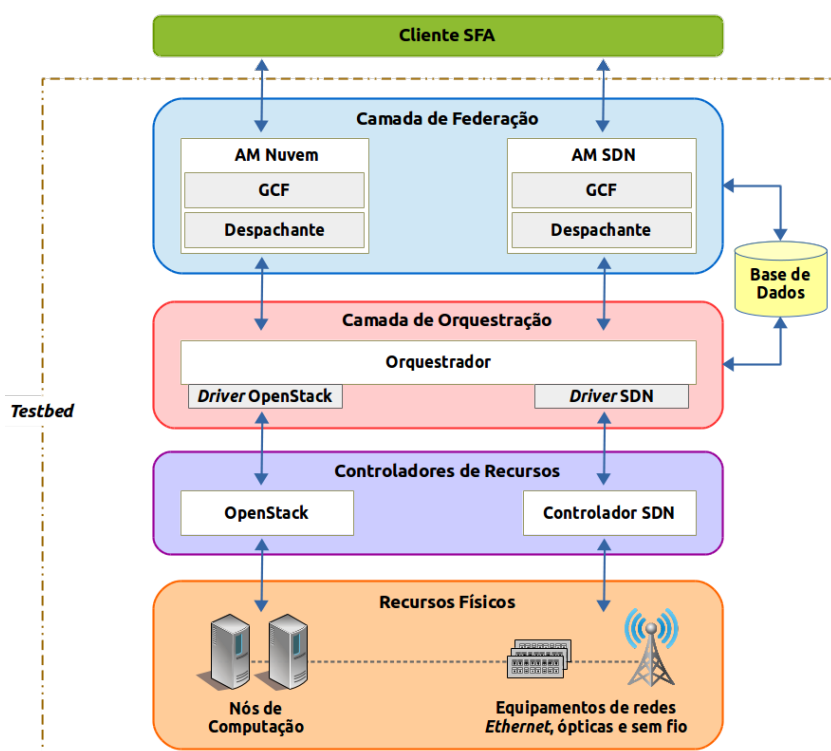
Cliente SFA

Testbed

Camada de Federação

AM Nuvem

GCF

Despachante

AM SDN

GCF

Despachante

Base de Dados

Camada de Orquestração

Orquestrador

*Driver* OpenStack

*Driver* SDN

Controladores de Recursos

OpenStack

Controlador SDN

Recursos Físicos

Nós de Computação

Equipamentos de redes *Ethernet*, ópticas e sem fio